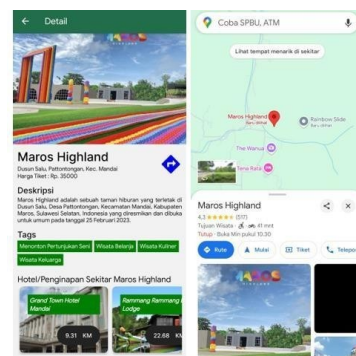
← Detail

Maros Highland

Dusun Satu, Pattontongan, Kec. Mandai
Harga Tiket : Rp. 35000

Deskripsi

Maros Highland adalah sebuah taman hiburan yang terletak di Dusun Satu, Desa Pattontongan, Kecamatan Mandai, Kabupaten Maros, Sulawesi Selatan, Indonesia yang diresmikan dan dibuka untuk umum pada tanggal 25 Februari 2023.

Tags

Menonton Pertunjukan Seni | Wisata Belanja | Wisata Kuliner | Wisata Keluarga

Hotel/Penginapan Sekitar Maros Highland

Grand Town Hotel Mandai
9.31 KM

Rammang Rammang Lodge
22.66 KM

Coba SPBU, ATM

Lihat tempat menarik di sekitar

Maros Highland

The Wanua

Terra Rosa

Rainbow Slide

Maros Highland
4,3 ★★★★★ (517)
Tujuan Wisata · 🚗 · 41 mnt
Tutup · Buka Min pukul 10.30

Rute | Mulai | Tiket | Telepon